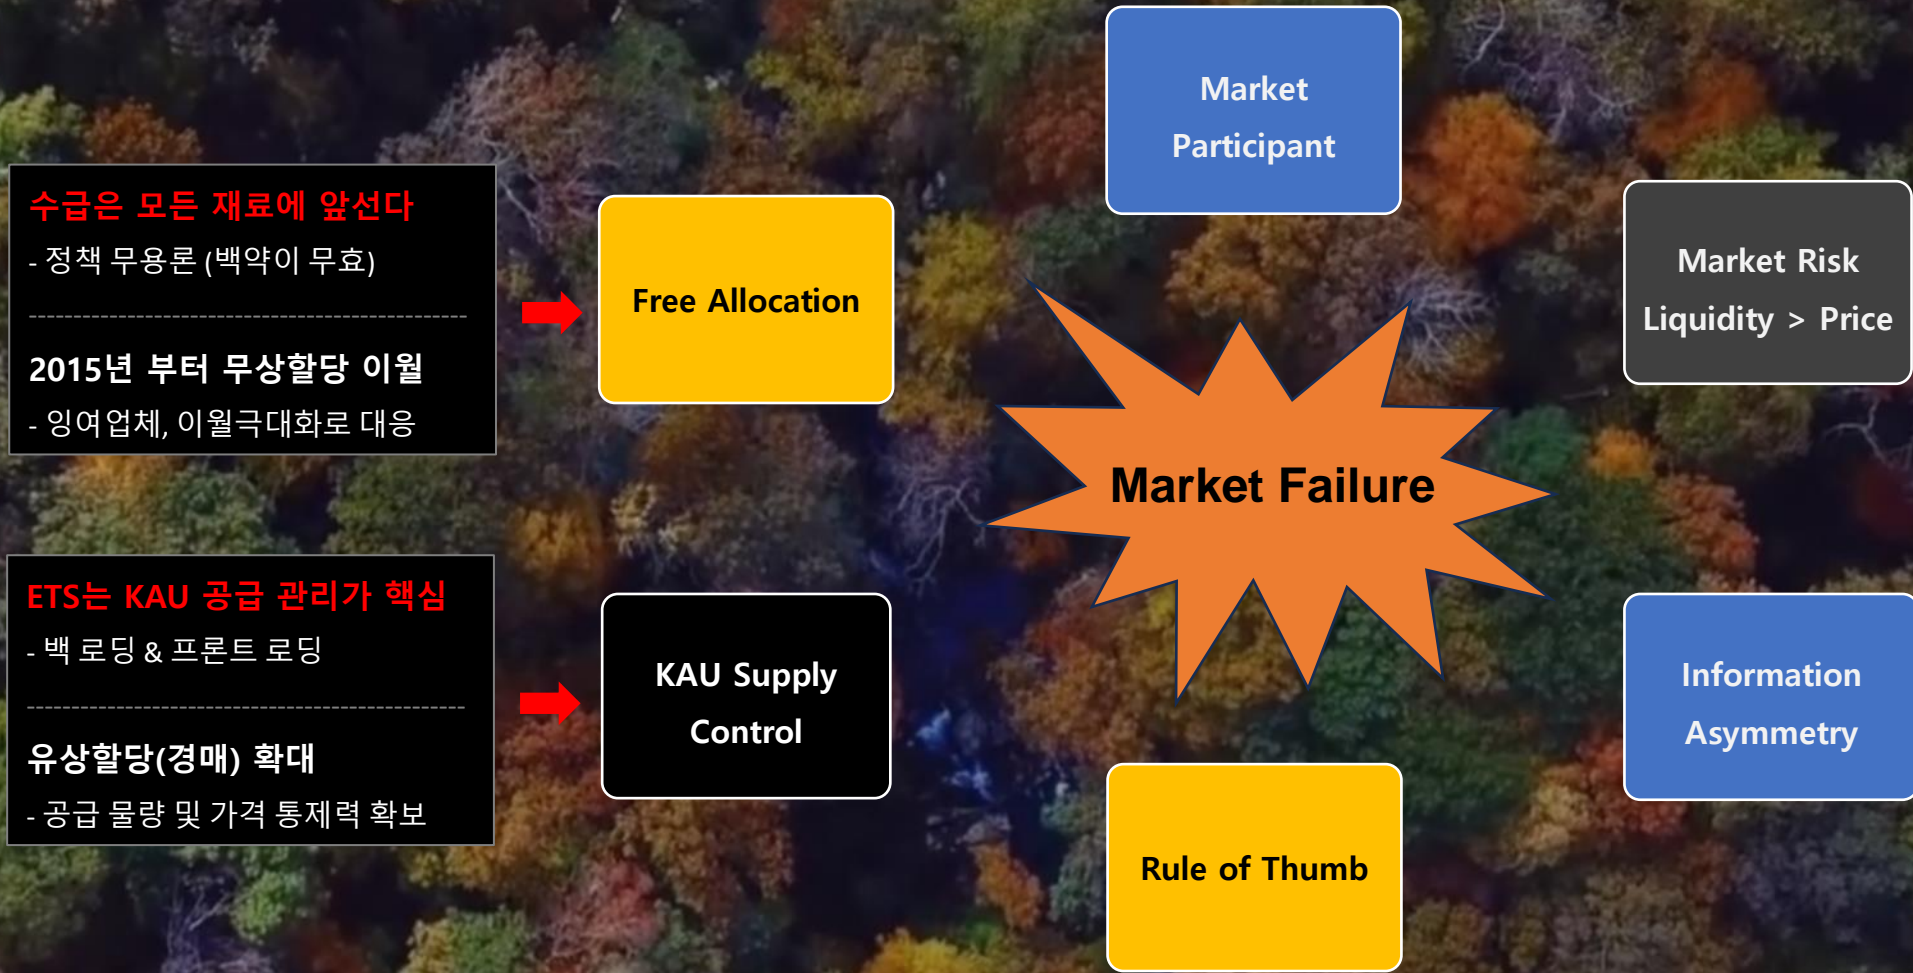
수급은 모든 재료에 앞선다
- 정책 무용론 (백약이 무효)

2015년 부터 무상할당 이월
- 잉여업체, 이월극대화로 대응

Free Allocation

Market Participant

Market Risk
Liquidity > Price

Market Failure

ETS는 KAU 공급 관리가 핵심
- 백 로딩 & 프론트 로딩

유상할당(경매) 확대
- 공급 물량 및 가격 통제력 확보

KAU Supply Control

Information Asymmetry

Rule of Thumb